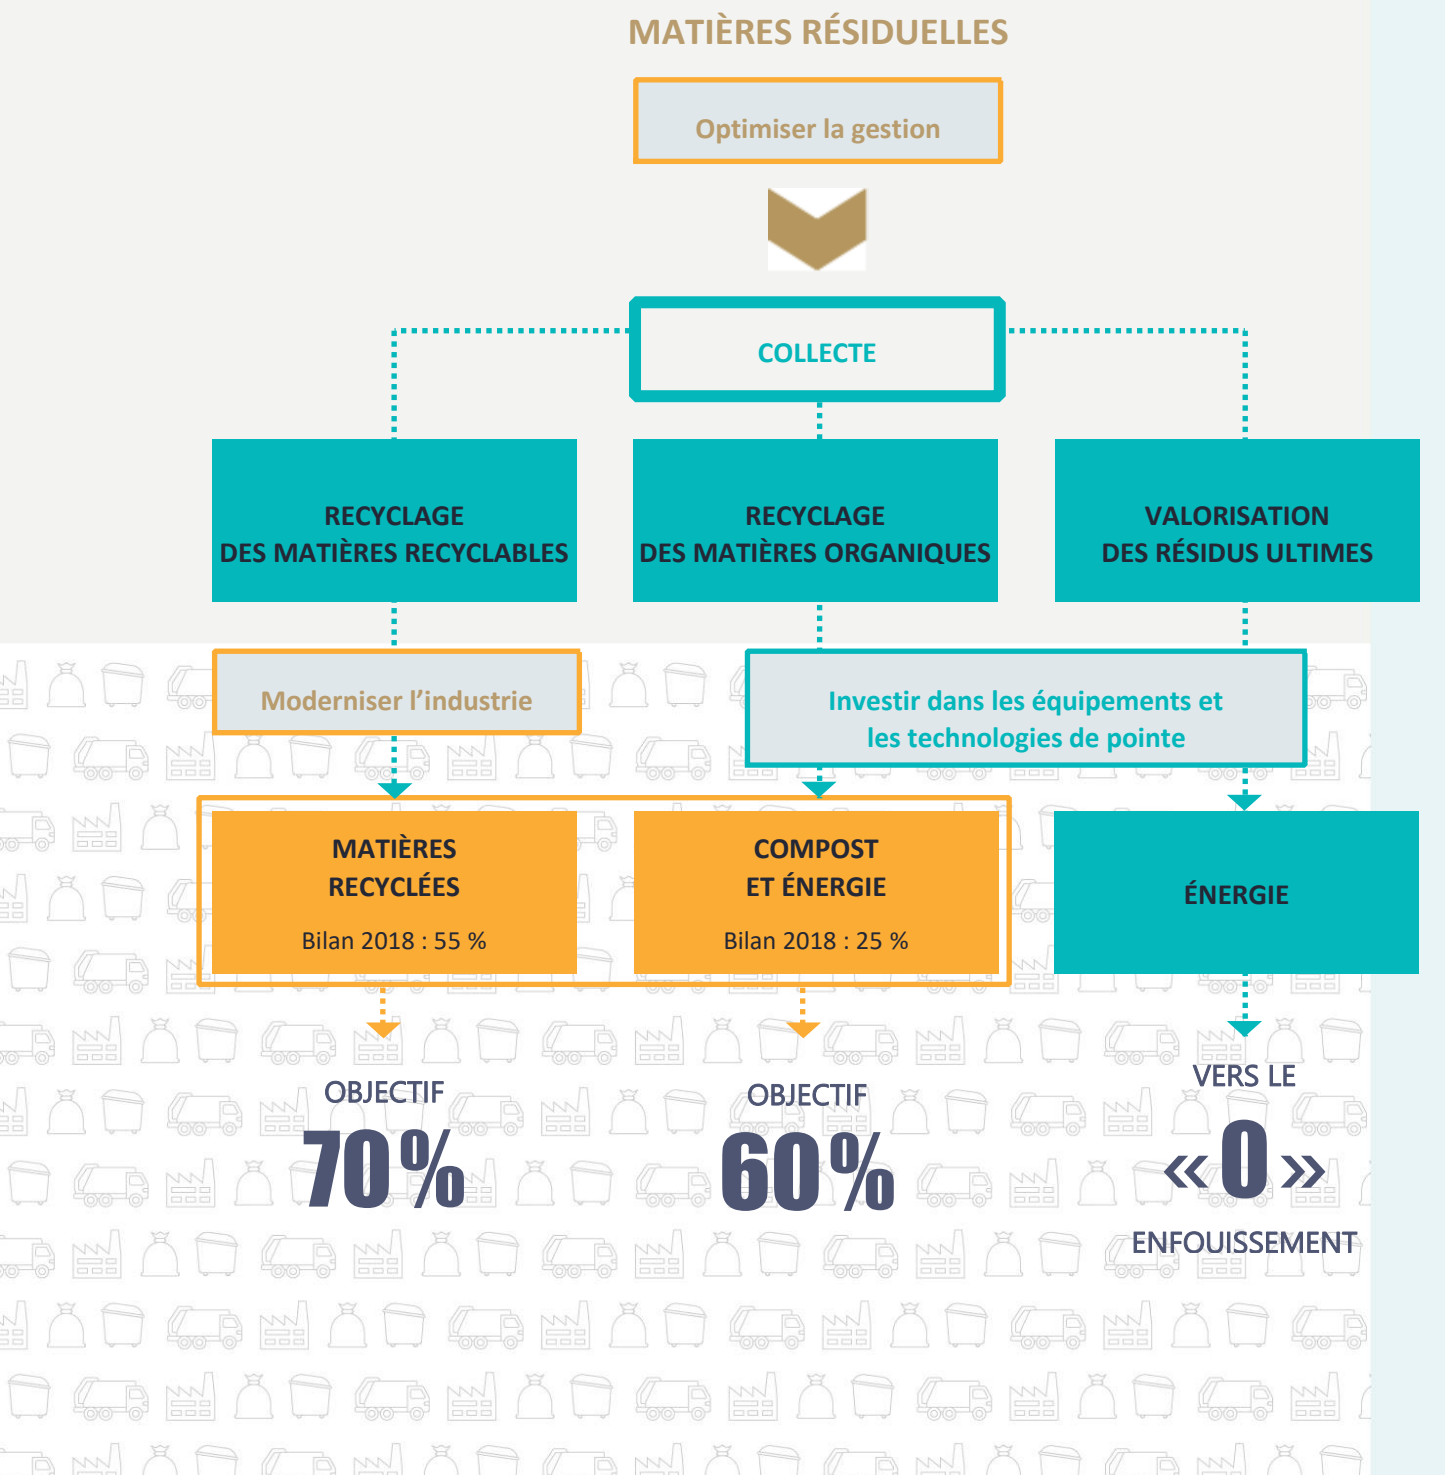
MATIÈRES RÉSIDUELLES

Optimiser la gestion

COLLECTE

RECYCLAGE DES MATIÈRES RECYCLABLES

RECYCLAGE DES MATIÈRES ORGANIQUES

VALORISATION DES RÉSIDUS ULTIMES

Moderniser l’industrie

Investir dans les équipements et les technologies de pointe

MATIÈRES RECYCLÉES

Bilan 2018 : 55 %

COMPOST ET ÉNERGIE

Bilan 2018 : 25 %

ÉNERGIE

OBJECTIF
70%

OBJECTIF
60%

VERS LE
« 0 »
ENFOUISSEMENT